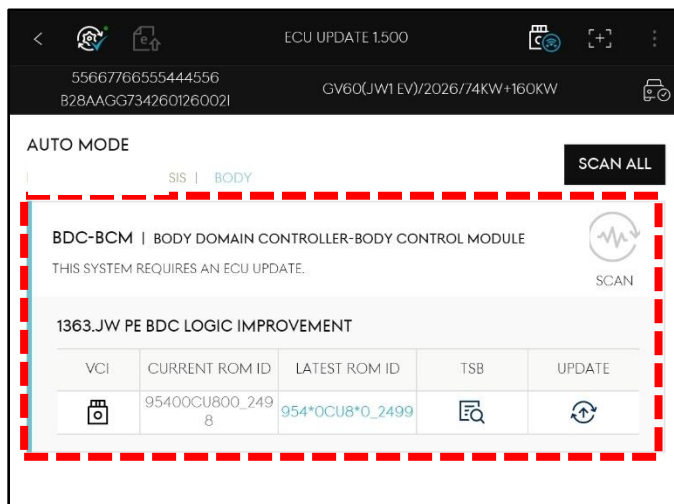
ECU UPDATE 1.500

55667766555444556
B28AAGG734260126002I

GV60(JW1 EV)/2026/74KW+160KW

AUTO MODE

SIS | BODY

SCAN ALL

BDC-BCM | BODY DOMAIN CONTROLLER-BODY CONTROL MODULE

THIS SYSTEM REQUIRES AN ECU UPDATE.

SCAN

1363.JW PE BDC LOGIC IMPROVEMENT

| VCI | CURRENT ROM ID | LATEST ROM ID | TSB | UPDATE |
|---|---|---|---|---|
| | 95400CU800_2498 | 954*0CU8*0_2499 | | |